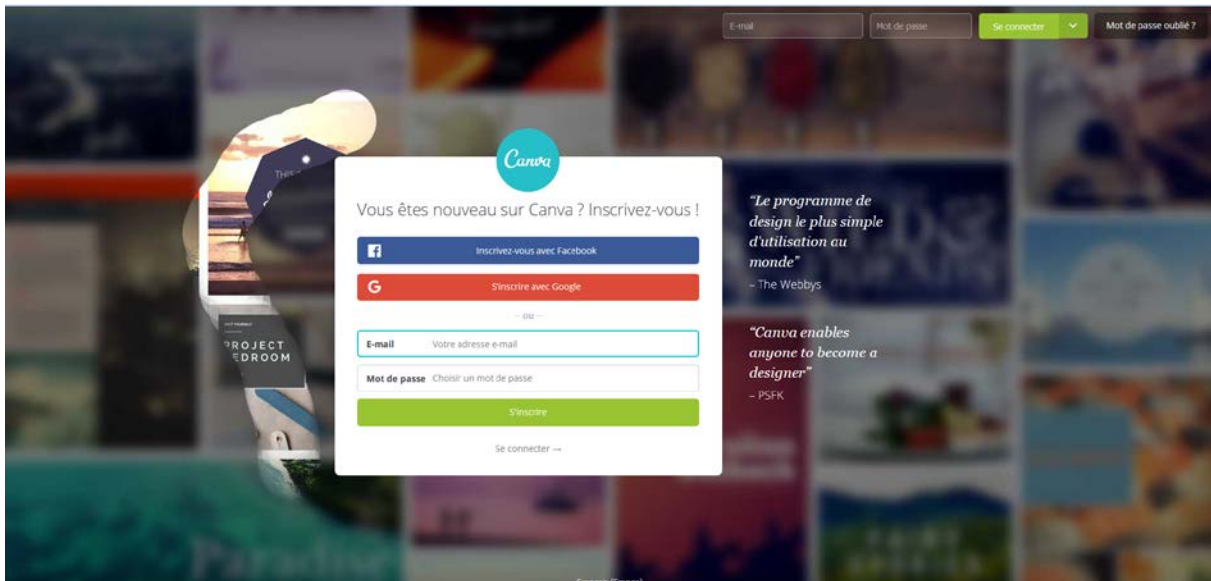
E-mail
Mot de passe
Se connecter
Mot de passe oublié ?

Canva

Vous êtes nouveau sur Canva ? Inscrivez-vous !

Inscrivez-vous avec Facebook

S'inscrire avec Google

ou

E-mail Votre adresse e-mail

Mot de passe Choisir un mot de passe

S'inscrire

Se connecter →

"Le programme de design le plus simple d'utilisation au monde"
– The Webbys

"Canva enables anyone to become a designer"
– PSFK

PROJECT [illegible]EDROOM

Paradise